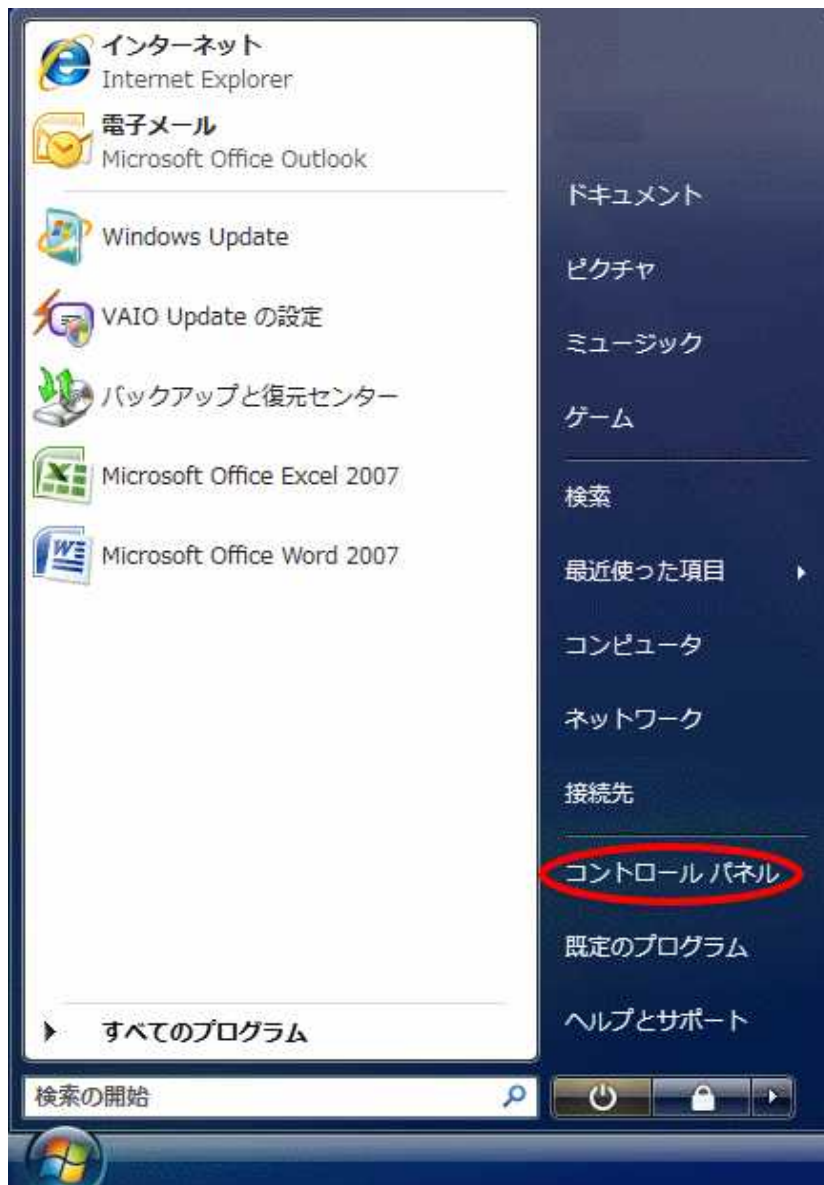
インターネット
Internet Explorer

電子メール
Microsoft Office Outlook

Windows Update

VAIO Update の設定

バックアップと復元センター

Microsoft Office Excel 2007

Microsoft Office Word 2007

すべてのプログラム

検索の開始

ドキュメント

ピクチャ

ミュージック

ゲーム

検索

最近使った項目

コンピュータ

ネットワーク

接続先

コントロール パネル

既定のプログラム

ヘルプとサポート